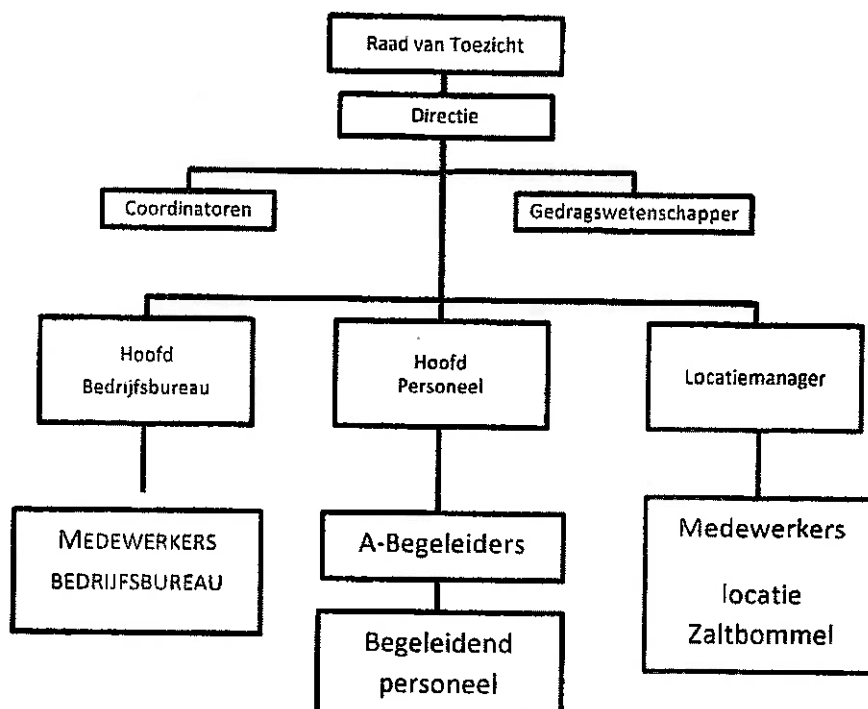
Raad van Toezicht

Directie

Coordinatoren

Gedragswetenschapper

Hoofd Bedrijfsbureau

Hoofd Personeel

Locatiemanager

MEDEWERKERS BEDRIJFSBUREAU

A-Begeleiders

Begeleidend personeel

Medewerkers locatie Zaltbommel